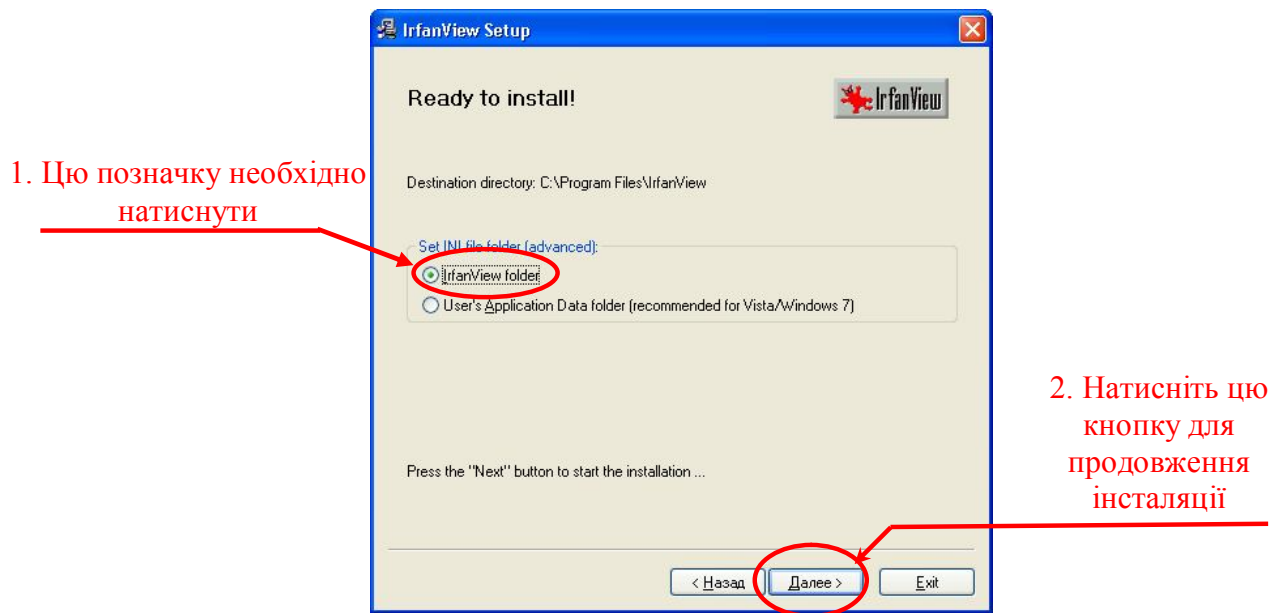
IrfanView Setup

Ready to install!

IrfanView

1. Цю позначку необхідно натиснути

Destination directory: C:\Program Files\IrfanView

Set INI file folder (advanced):

IrfanView folder

User's Application Data folder (recommended for Vista/Windows 7)

2. Натисніть цю кнопку для продовження інсталяції

Press the "Next" button to start the installation ...

< Назад

Далее >

Exit